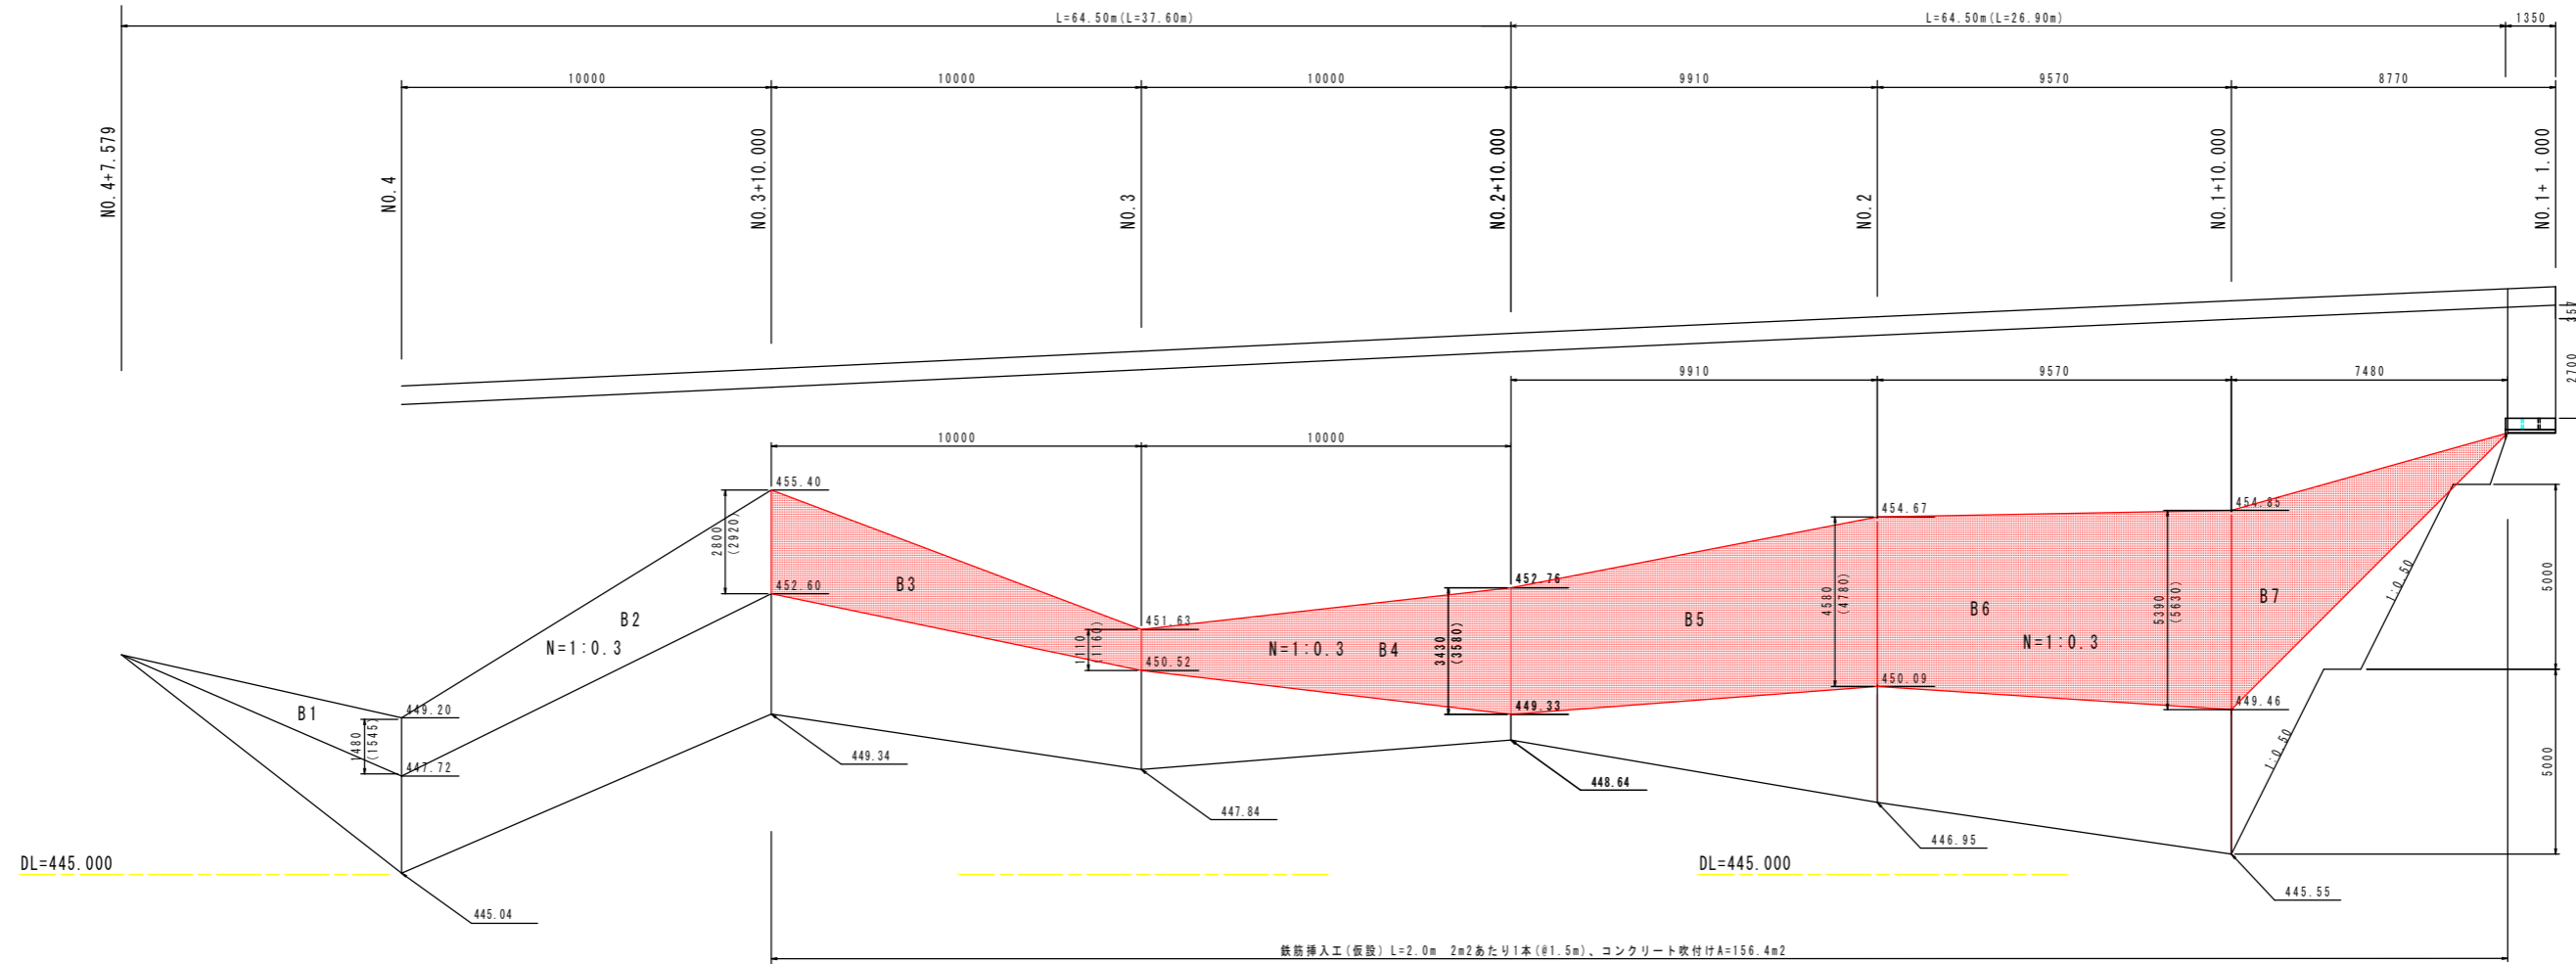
L=64.50m(L=37.60m)
L=64.50m(L=26.90m)
1350

10000 10000 10000 9910 9570 8770

NO.4+7.579
NO.4
NO.3+10.000
NO.3
NO.2+10.000
NO.2
NO.1+10.000
NO.1+1.000

350
2700

9910 9570 7480

10000 10000

455.40
2800 (2920)
452.60
B3
B2
N=1:0.3
451.63
1110 (1160)
450.52
N=1:0.3
B4
3430 (3580)
452.76
449.33
B5
4580 (4780)
454.67
450.09
B6
N=1:0.3
5390 (5630)
454.85
449.46
B7
1:0.50
5000
1:0.50
5000

B1
449.20
1480 (1545)
447.72
449.34
447.84
448.64
446.95
445.55
445.04

DL=445.000
DL=445.000

鉄筋挿入工(仮設) L=2.0m 2m2あたり1本(@1.5m)、コンクリート吹付けA=156.4m2